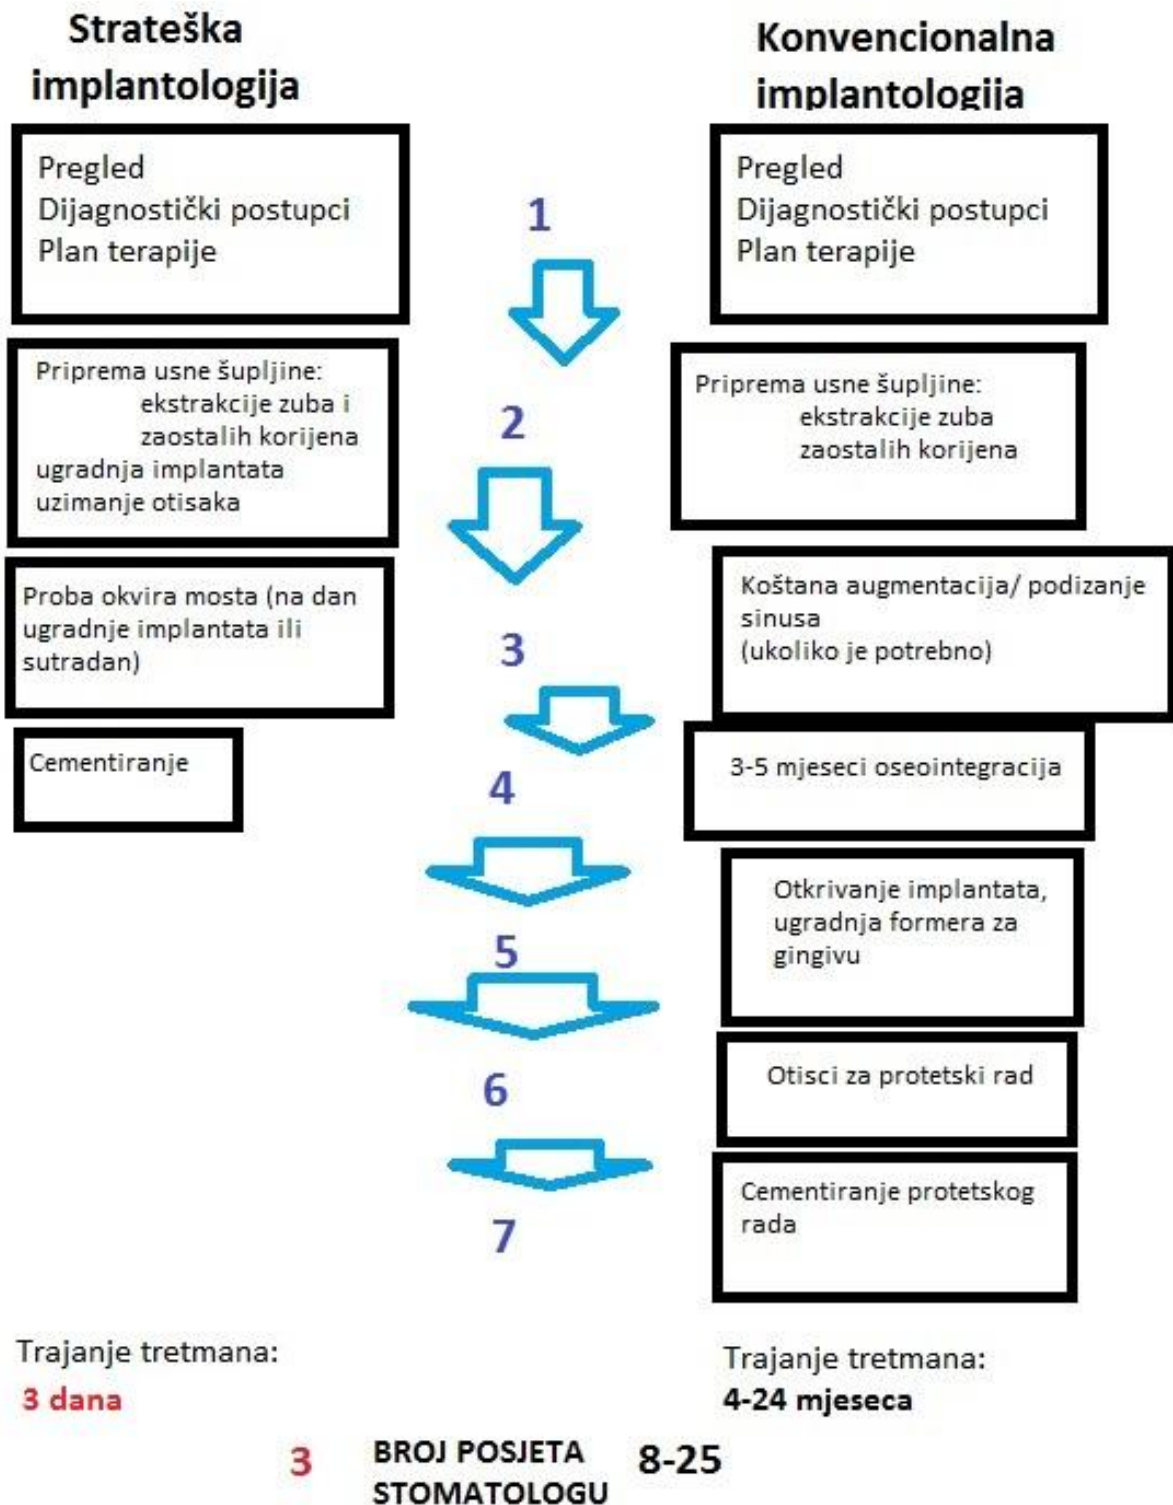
Strateška implantologija

Konvencionalna implantologija

Pregled
Dijagnostički postupci
Plan terapije

1

Pregled
Dijagnostički postupci
Plan terapije

Priprema usne šupljine:
ekstrakcije zuba i zaostalih korijena
ugradnja implantata
uzimanje otisaka

2

Priprema usne šupljine:
ekstrakcije zuba
zaostalih korijena

Proba okvira mosta (na dan ugradnje implantata ili sutradan)

3

Koštana augmentacija/ podizanje sinusa
(ukoliko je potrebno)

Cementiranje

4

3-5 mjeseci oseointegracija

5

Otkrivanje implantata, ugradnja formera za gingivu

6

Otisci za protetski rad

7

Cementiranje protetskog rada

Trajanje tretmana:
3 dana

Trajanje tretmana:
4-24 mjeseca

3 BROJ POSJETA STOMATOLOGU 8-25